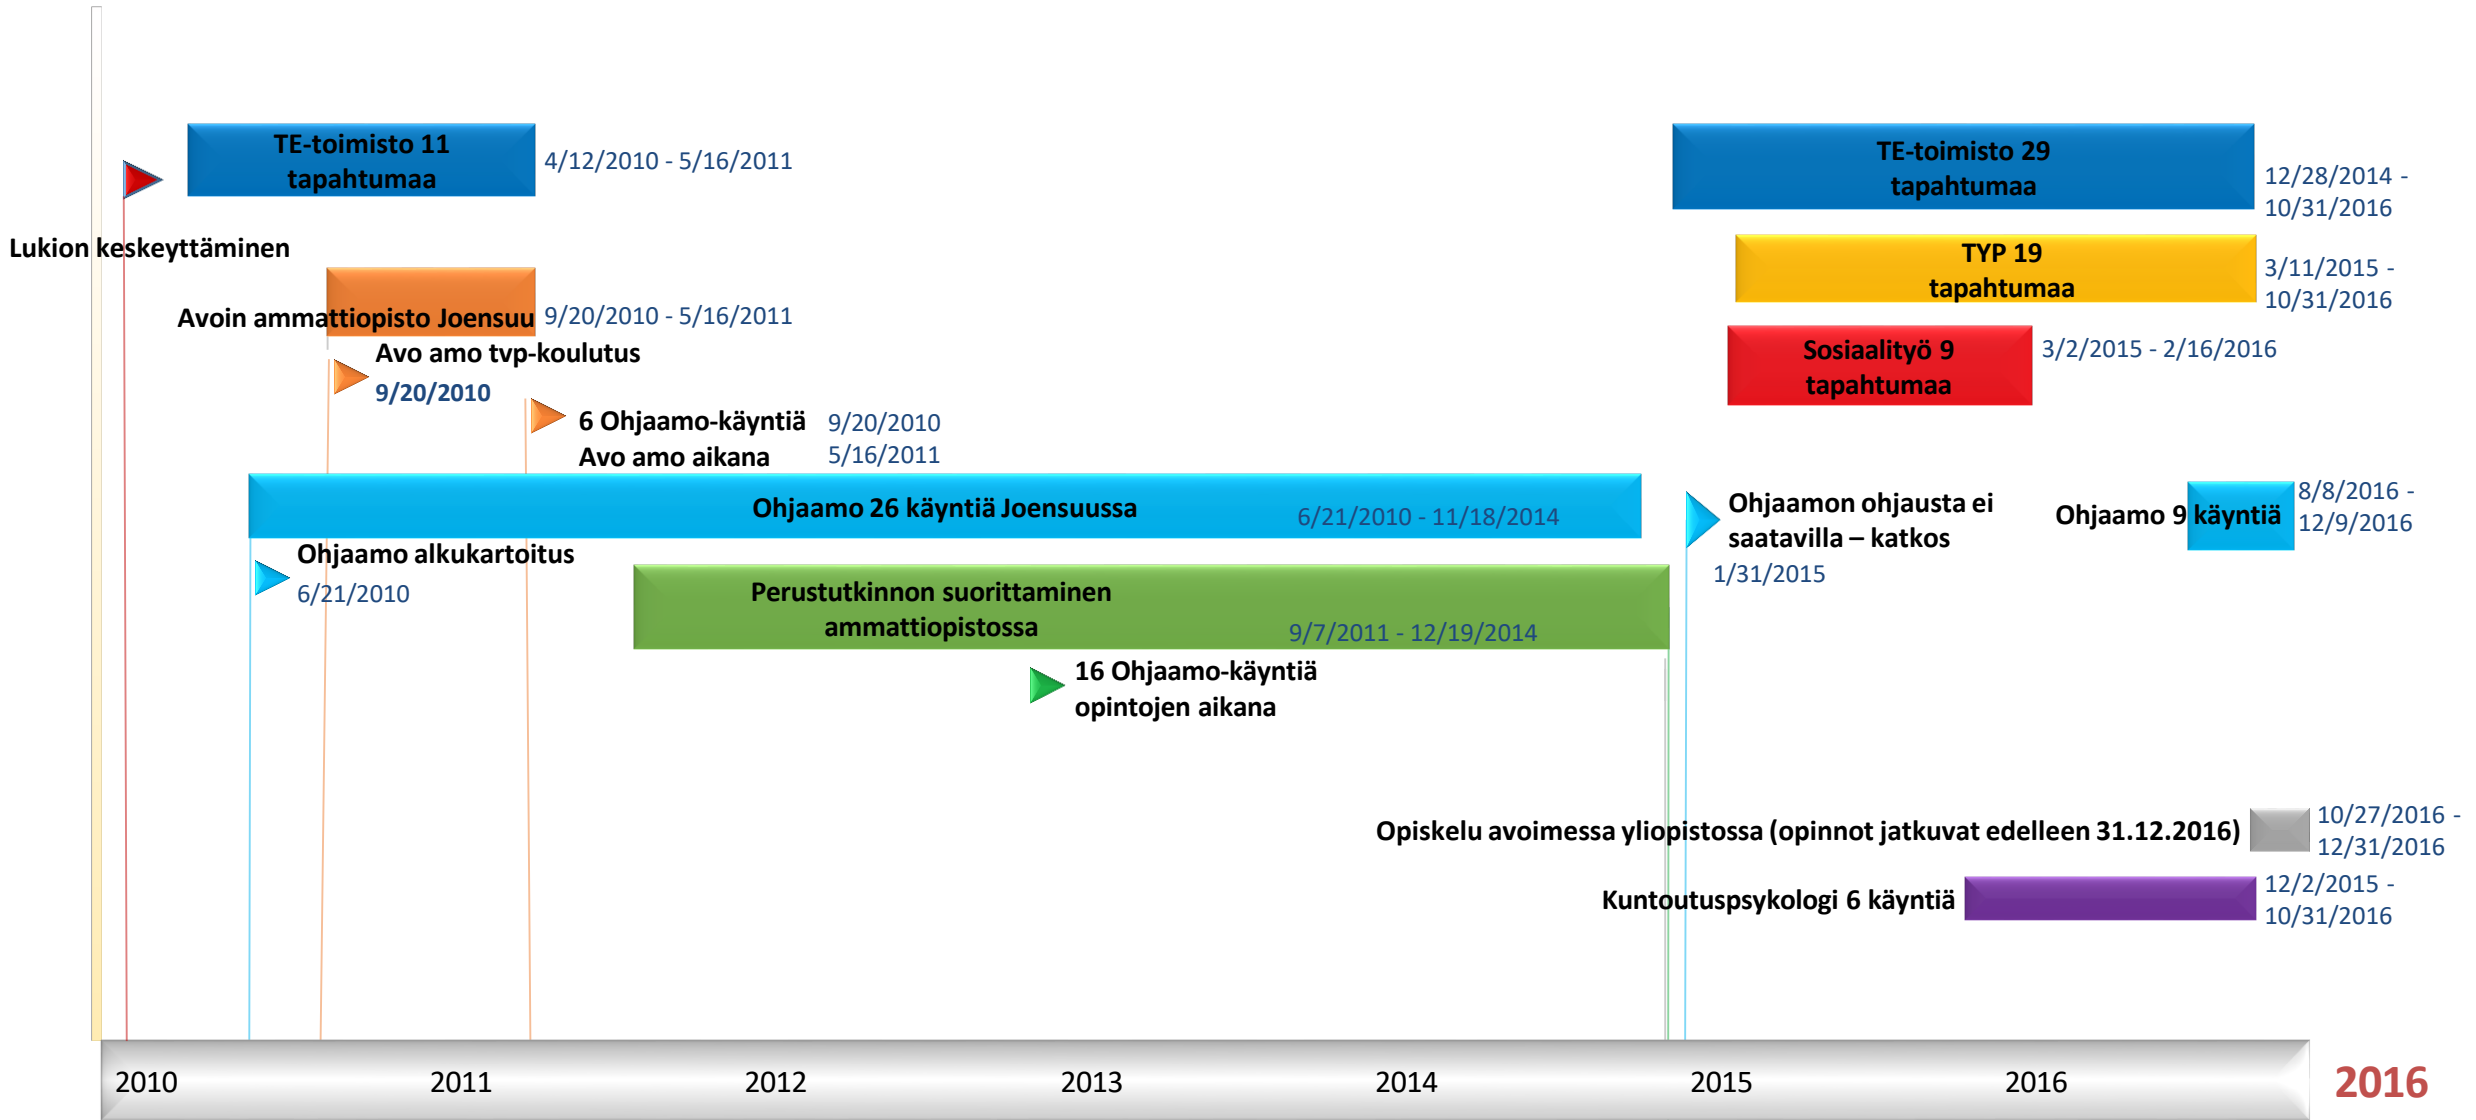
TE-toimisto 11 tapahtumaa 4/12/2010 - 5/16/2011

Lukion keskeyttäminen

Avoin ammattiopisto Joensuu 9/20/2010 - 5/16/2011

Avo amo tvp-koulutus
9/20/2010

6 Ohjaamo-käyntiä Avo amo aikana 9/20/2010 5/16/2011

Ohjaamo 26 käyntiä Joensuussa 6/21/2010 - 11/18/2014

Ohjaamo alkukartoitus
6/21/2010

Perustutkinnon suorittaminen ammattiopistossa 9/7/2011 - 12/19/2014

16 Ohjaamo-käyntiä opintojen aikana

TE-toimisto 29 tapahtumaa 12/28/2014 - 10/31/2016

TYP 19 tapahtumaa 3/11/2015 - 10/31/2016

Sosiaalityö 9 tapahtumaa 3/2/2015 - 2/16/2016

Ohjaamon ohjausta ei saatavilla – katkos
1/31/2015

Ohjaamo 9 käyntiä 8/8/2016 - 12/9/2016

Opiskelu avoimessa yliopistossa (opinnot jatkuvat edelleen 31.12.2016) 10/27/2016 - 12/31/2016

Kuntoutuspsykologi 6 käyntiä 12/2/2015 - 10/31/2016

2010 2011 2012 2013 2014 2015 2016 2016